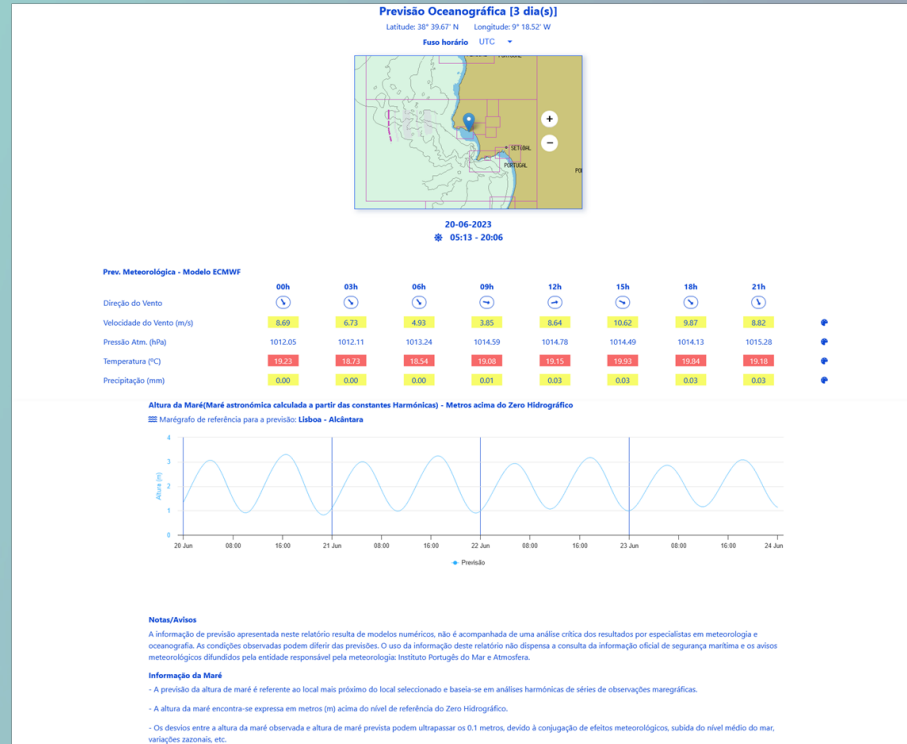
Previsão Oceanográfica [3 dia(s)]

Latitude: 38° 39.67' N Longitude: 9° 18.52' W

Fuso horário UTC

SETUBAL
PORTUGAL

+
−

20-06-2023
05:13 - 20:06

Prev. Meteorológica - Modelo ECMWF

| | 00h | 03h | 06h | 09h | 12h | 15h | 18h | 21h |
|---|---|---|---|---|---|---|---|---|
| Direção do Vento | | | | | | | | |
| Velocidade do Vento (m/s) | 8.69 | 6.73 | 4.93 | 3.85 | 8.64 | 10.62 | 9.87 | 8.82 |
| Pressão Atm. (hPa) | 1012.05 | 1012.11 | 1013.24 | 1014.59 | 1014.78 | 1014.49 | 1014.13 | 1015.28 |
| Temperatura (ºC) | 19.23 | 18.73 | 18.54 | 19.08 | 19.15 | 19.93 | 19.84 | 19.18 |
| Precipitação (mm) | 0.00 | 0.00 | 0.00 | 0.01 | 0.03 | 0.03 | 0.03 | 0.03 |

Altura da Maré(Maré astronómica calculada a partir das constantes Harmónicas) - Metros acima do Zero Hidrográfico

Marégrafo de referência para a previsão: Lisboa - Alcântara

Altura (m)
4
3
2
1
0
20 Jun 08:00 16:00 21 Jun 08:00 16:00 22 Jun 08:00 16:00 23 Jun 08:00 16:00 24 Jun

Previsão

Notas/Avisos

A informação de previsão apresentada neste relatório resulta de modelos numéricos, não é acompanhada de uma análise crítica dos resultados por especialistas em meteorologia e oceanografia. As condições observadas podem diferir das previsões. O uso da informação deste relatório não dispensa a consulta da informação oficial de segurança marítima e os avisos meteorológicos difundidos pela entidade responsável pela meteorologia: Instituto Português do Mar e Atmosfera.

Informação da Maré

- A previsão da altura de maré é referente ao local mais próximo do local seleccionado e baseia-se em análises harmónicas de séries de observações maregráficas.

- A altura da maré encontra-se expressa em metros (m) acima do nível de referência do Zero Hidrográfico.

- Os desvios entre a altura da maré observada e altura de maré prevista podem ultrapassar os 0.1 metros, devido à conjugação de efeitos meteorológicos, subida do nível médio do mar, variações zazonais, etc.